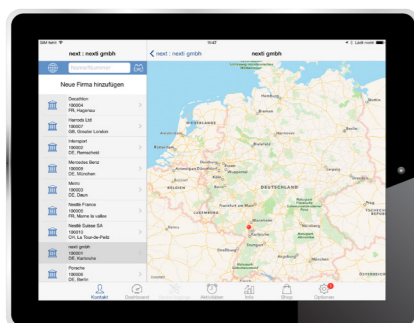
SIM fehlt
15:47
Lädt nicht
next : nexti gmbh
next : nexti gmbh
next : nexti gmbh
Name/Nummer
Neue Firma hinzufügen
Decathlon
190004
FR, Haguenau
Harrods Ltd
190007
GB, Greater London
Intersport
190005
DE, Remscheid
Mercedes Benz
190009
DE, München
Metro
190002
DE, Daun
Nestlé France
190005
FR, Marne la vallee
Nestlé Suisse SA
190011
CH, La Tour-de-Peilz
next gmbh
190001
DE, Karlsruhe
Porsche
190006
DE, Berlin
NIEDERLANDE
BELGIEN
LUXEMBURG
DEUTSCHLAND
Frankfurt am Main
Karlsruhe
Kontakt
Dashboard
Aktivitäten
Info
Shop
Optionen
1